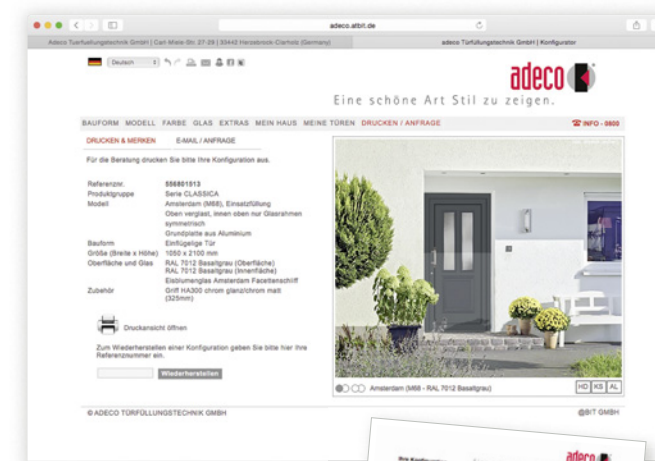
adeco.altbit.de

Adeco Türfüllungstechnik GmbH | Carl-Miele-Str. 27-29 | 33442 Herzebrock-Clarholz (Germany)

adeco Türfüllungstechnik GmbH | Konfigurator

Deutsch

adeco

Eine schöne Art Stil zu zeigen.

BAUFORM MODELL FARBE GLAS EXTRAS MEIN HAUS MEINE TÜREN DRUCKEN / ANFRAGE

INFO - 0800

DRUCKEN & MERKEN

E-MAIL / ANFRAGE

Für die Beratung drucken Sie bitte Ihre Konfiguration aus.

| | |
|---|---|
| Referenznr. | 556801513 |
| Produktgruppe | Serie CLASSICA |
| Modell | Amsterdam (M68), Einsatzfüllung Oben verglast, innen oben nur Glasrahmen symmetrisch Grundplatte aus Aluminium |
| Bauform | Einflügelige Tür |
| Größe (Breite x Höhe) | 1050 x 2100 mm |
| Oberfläche und Glas | RAL 7012 Basaltgrau (Oberfläche) RAL 7012 Basaltgrau (Innenfläche) Eisblumenglas Amsterdam Facettenschliff |
| Zubehör | Griff HA300 chrom glanz/chrom matt (325mm) |

Druckansicht öffnen

Zum Wiederherstellen einer Konfiguration geben Sie bitte hier Ihre Referenznummer ein.

Wiederherstellen

Amsterdam (M68 - RAL 7012 Basaltgrau)

HD KS AL

© ADECO TÜRFÜLLUNGSTECHNIK GMBH

@BIT GMBH

adeco